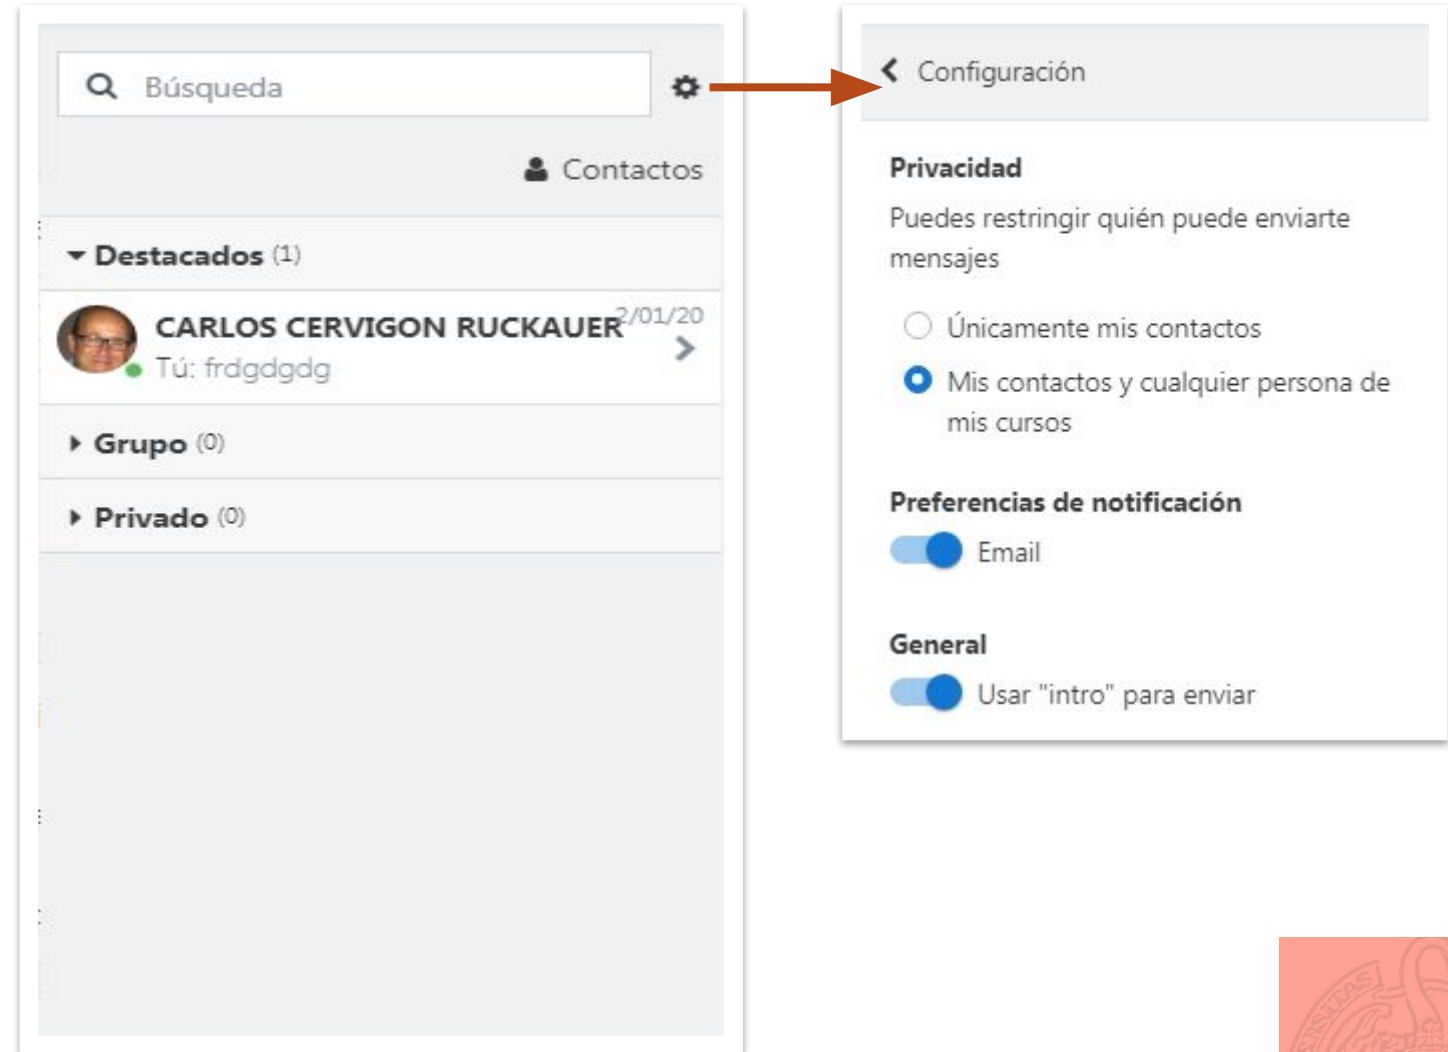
Búsqueda

Contactos

Destacados (1)

CARLOS CERVIGON RUCKAUER 2/01/20

Tú: frdgdgdg

Grupo (0)

Privado (0)

Configuración

Privacidad

Puedes restringir quién puede enviarte mensajes

Únicamente mis contactos

Mis contactos y cualquier persona de mis cursos

Preferencias de notificación

Email

General

Usar "intro" para enviar